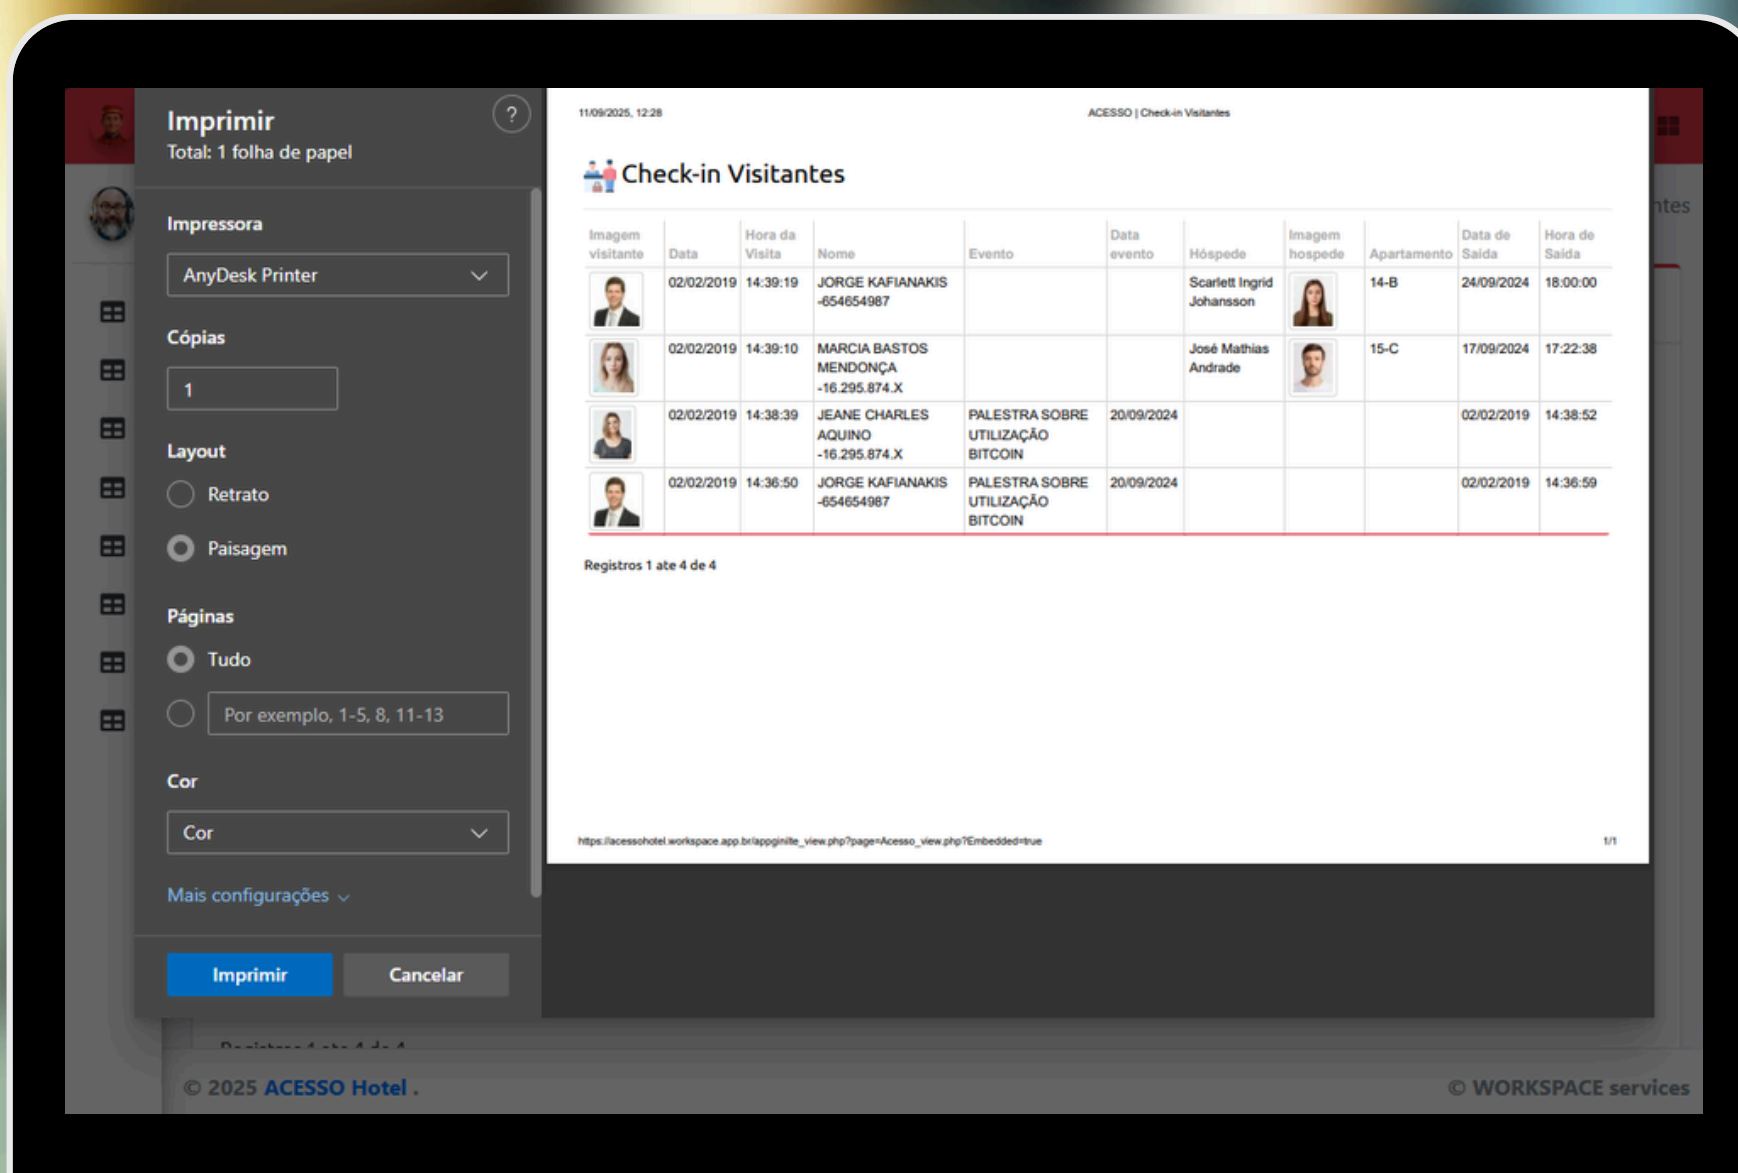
Imprimir
Total: 1 folha de papel

?

Impressora
AnyDesk Printer

Cópias
1

Layout
Retrato
Paisagem

Páginas
Tudo
Por exemplo, 1-5, 8, 11-13

Cor
Cor

Mais configurações

Imprimir
Cancelar

11/09/2025, 12:28
ACESSO | Check-in Visitantes

Check-in Visitantes

| Imagem visitante | Data | Hora da Visita | Nome | Evento | Data evento | Hóspede | Imagem hospede | Apartamento | Data de Saída | Hora de Saída |
|---|---|---|---|---|---|---|---|---|---|---|
| | 02/02/2019 | 14:39:19 | JORGE KAFIANAKIS -654654987 | | | Scarlett Ingrid Johansson | | 14-B | 24/09/2024 | 18:00:00 |
| | 02/02/2019 | 14:39:10 | MARCIA BASTOS MENDONÇA -16.295.874.X | | | José Mathias Andrade | | 15-C | 17/09/2024 | 17:22:38 |
| | 02/02/2019 | 14:38:39 | JEANE CHARLES AQUINO -16.295.874.X | PALESTRA SOBRE UTILIZAÇÃO BITCOIN | 20/09/2024 | | | | 02/02/2019 | 14:38:52 |
| | 02/02/2019 | 14:36:50 | JORGE KAFIANAKIS -654654987 | PALESTRA SOBRE UTILIZAÇÃO BITCOIN | 20/09/2024 | | | | 02/02/2019 | 14:36:59 |

Registros 1 ate 4 de 4

https://acessohotel.workspace.app.br/appginite_view.php?page=Acesso_view.php?Embedded=true
1/1

ntes

© 2025 ACESSO Hotel .
© WORKSPACE services